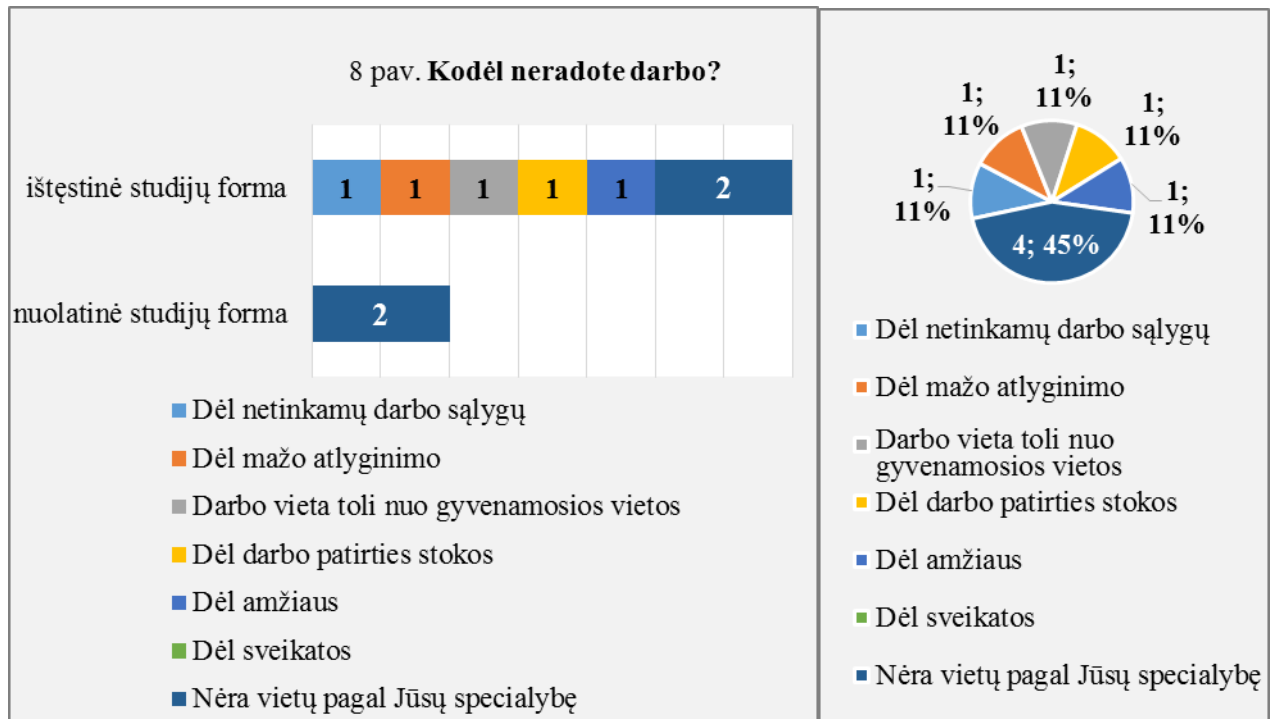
8 pav. **Kodėl neradote darbo?**

ištęstinė studijų forma 1 1 1 1 1 2

nuolatinė studijų forma 2

Dėl netinkamų darbo sąlygų
Dėl mažo atlyginimo
Darbo vieta toli nuo gyvenamosios vietos
Dėl darbo patirties stokos
Dėl amžiaus
Dėl sveikatos
Nėra vietų pagal Jūsų specialybę

1; 11%
1; 11%
1; 11%
1; 11%
1; 11%
4; 45%

Dėl netinkamų darbo sąlygų
Dėl mažo atlyginimo
Darbo vieta toli nuo gyvenamosios vietos
Dėl darbo patirties stokos
Dėl amžiaus
Dėl sveikatos
Nėra vietų pagal Jūsų specialybę